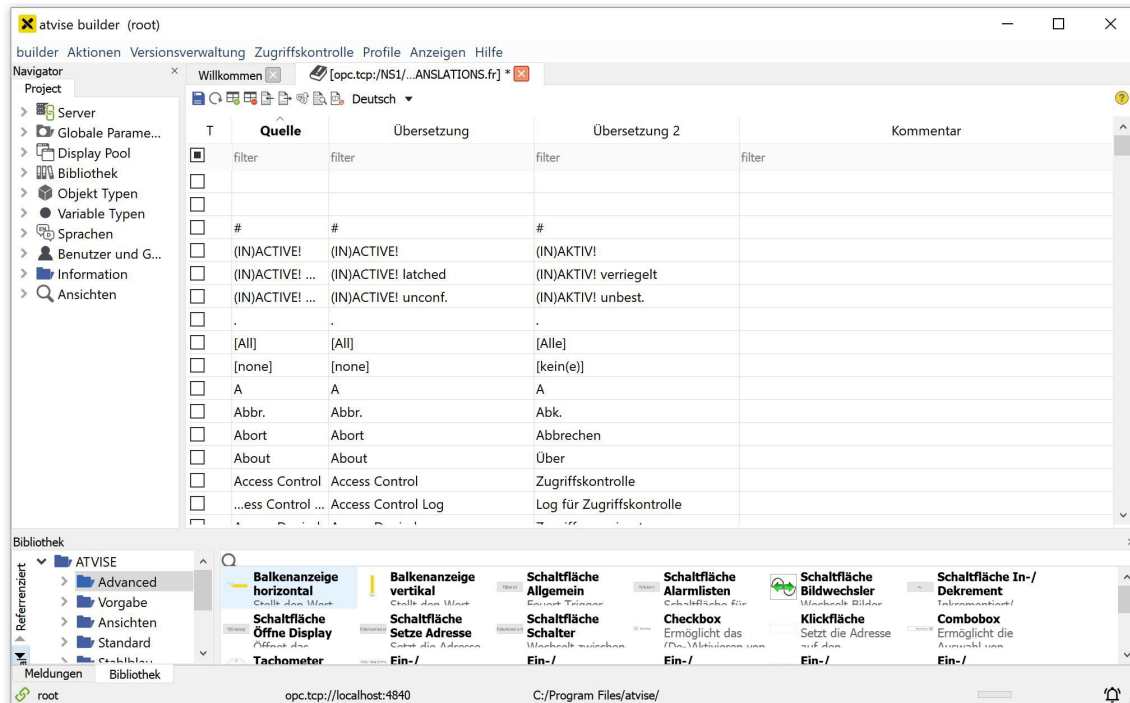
atvise builder (root)

builder Aktionen Versionsverwaltung Zugriffskontrolle Profile Anzeigen Hilfe

Navigator
Project
Server
Globale Parame...
Display Pool
Bibliothek
Objekt Typen
Variable Typen
Sprachen
Benutzer und G...
Information
Ansichten

Willkommen
[opc.tcp:/NS1/...ANSLATIONS.fr] *

Deutsch

| T | Quelle | Übersetzung | Übersetzung 2 | Kommentar |
|---|---|---|---|---|
| | filter | filter | filter | filter |
| | | | | |
| | | | | |
| | # | # | # | |
| | (IN)ACTIVE! | (IN)ACTIVE! | (IN)AKTIV! | |
| | (IN)ACTIVE! ... | (IN)ACTIVE! latched | (IN)AKTIV! verriegelt | |
| | (IN)ACTIVE! ... | (IN)ACTIVE! unconf. | (IN)AKTIV! unbest. | |
| | . | . | . | |
| | [All] | [All] | [Alle] | |
| | [none] | [none] | [kein(e)] | |
| | A | A | A | |
| | Abbr. | Abbr. | Abk. | |
| | Abort | Abort | Abbrechen | |
| | About | About | Über | |
| | Access Control | Access Control | Zugriffskontrolle | |
| | ...ess Control ... | Access Control Log | Log für Zugriffskontrolle | |

Bibliothek
Referenziert
ATVISE
Advanced
Vorgabe
Ansichten
Standard
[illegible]

Balkenanzeige horizontal
Stellt den Wert
Balkenanzeige vertikal
Stellt den Wert
Schaltfläche Allgemein
Feuert Trigger
Schaltfläche Alarmlisten
Schaltfläche für
Schaltfläche Bildwechsler
Wechselt Bilder
Schaltfläche In-/Dekrement
Inkrementiert/
Schaltfläche Öffne Display
Öffnet das
Schaltfläche Setze Adresse
Setzt die Adresse
Schaltfläche Schalter
Wechselt zwischen
Checkbox
Ermöglicht das (De-)Aktivieren von
Klickfläche
Setzt die Adresse auf den
Combobox
Ermöglicht die Auswahl von
Tachometer
Ein-/
Ein-/
Ein-/
Ein-/
Ein-/

Meldungen
Bibliothek

root
opc.tcp://localhost:4840
C:/Program Files/atvise/